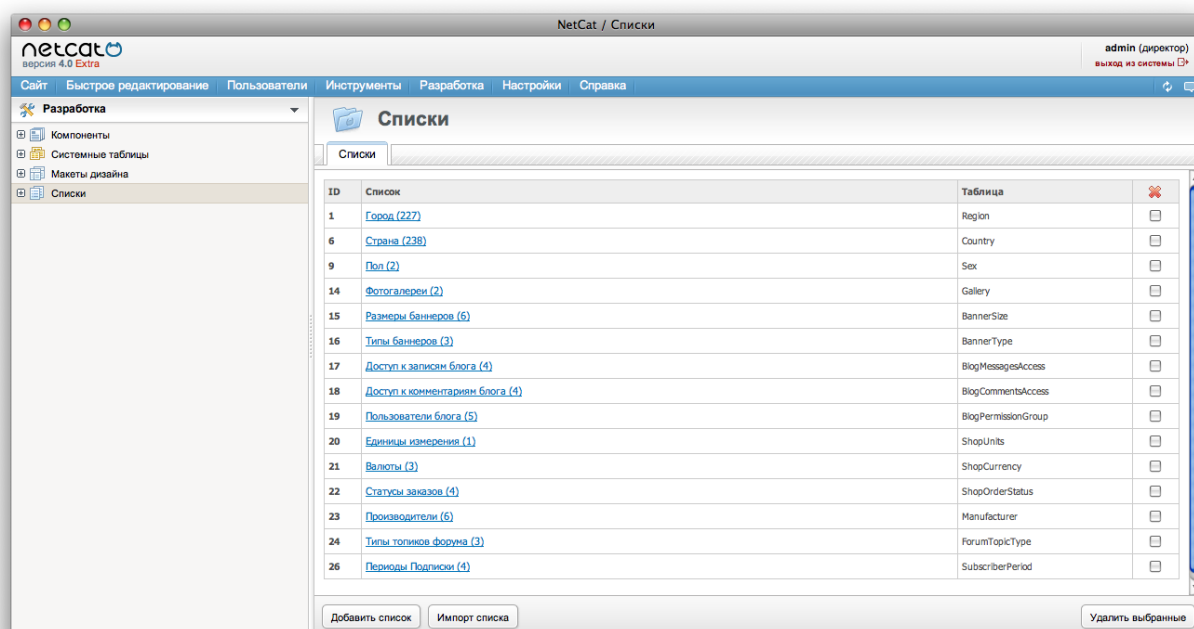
NetCat / Списки

netcat
версия 4.0 Extra

admin (директор)
выход из системы

Сайт | Быстрое редактирование | Пользователи | Инструменты | Разработка | Настройки | Справка

Разработка

Компоненты
Системные таблицы
Макеты дизайна
Списки

Списки

Списки

| ID | Список | Таблица | |
|---|---|---|---|
| 1 | Город (227) | Region | |
| 6 | Страна (238) | Country | |
| 9 | Пол (2) | Sex | |
| 14 | Фотогалереи (2) | Gallery | |
| 15 | Размеры баннеров (6) | BannerSize | |
| 16 | Типы баннеров (3) | BannerType | |
| 17 | Доступ к записям блога (4) | BlogMessagesAccess | |
| 18 | Доступ к комментариям блога (4) | BlogCommentsAccess | |
| 19 | Пользователи блога (5) | BlogPermissionGroup | |
| 20 | Единицы измерения (1) | ShopUnits | |
| 21 | Валюты (3) | ShopCurrency | |
| 22 | Статусы заказов (4) | ShopOrderStatus | |
| 23 | Производители (6) | Manufacturer | |
| 24 | Типы топиков форума (3) | ForumTopicType | |
| 26 | Периоды Подписки (4) | SubscriberPeriod | |

Добавить список
Импорт списка
Удалить выбранные